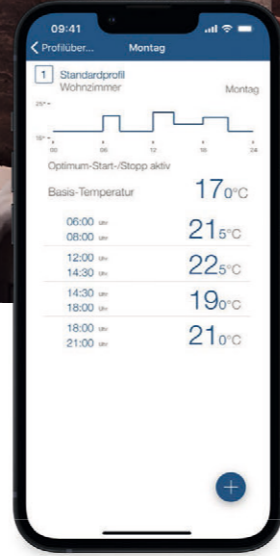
09:41

Profilüber... Montag

1 Standardprofil
Wohnzimmer

Montag

25°
10°

00 06 12 18 24

Optimum-Start-/Stopp aktiv

Basis-Temperatur 17,0°C

06:00 Uhr
08:00 Uhr
21,5°C

12:00 Uhr
14:30 Uhr
22,5°C

14:30 Uhr
18:00 Uhr
19,0°C

18:00 Uhr
21:00 Uhr
21,0°C

+